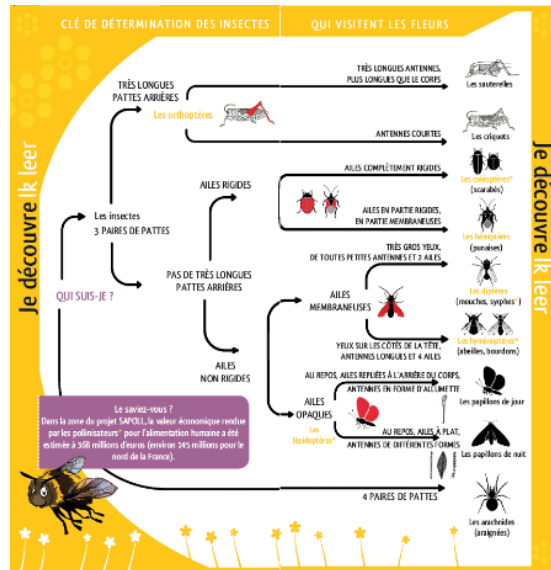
CLÉ DE DÉTERMINATION DES INSECTES | QUI VISITENT LES FLEURS

Je découvre Ik leer

QUI SUIS-JE ?

Les insectes
3 PAIRES DE PATTES

TRÈS LONGUES PATTES ARRIÈRES

Les orthoptères

TRÈS LONGUES ANTENNES, PLUS LONGUES QUE LE CORPS

Les sauterelles

ANTENNES COURTES

Les criquets

AILES RIGIDES

AILES COMPLÈTEMENT RIGIDES

Les coléoptères* (scarabés)

AILES EN PARTIE RIGIDES, EN PARTIE MEMBRANEUSES

Les hémiptères (punaises)

PAS DE TRÈS LONGUES PATTES ARRIÈRES

AILES MEMBRANEUSES

TRÈS GROS YEUX, DE TOUTES PETITES ANTENNES ET 2 AILES

Les diptères (mouches, syrphes*)

YEUX SUR LES CÔTÉS DE LA TÊTE, ANTENNES LONGUES ET 4 AILES

Les hyménoptères* (abeilles, bourdons)

AILES NON RIGIDES

AILES OPAQUES

Les lépidoptères*

AU REPOS, AILES REPLIÉES À L'ARRIÈRE DU CORPS, ANTENNES EN FORME D'ALLUMETTE

Les papillons de jour

AU REPOS, AILES À PLAT, ANTENNES DE DIFFÉRENTES FORMES

Les papillons de nuit

4 PAIRES DE PATTES

Les arachnides (araignées)

Le saviez-vous ?
Dans la zone du projet SAPOLL, la valeur économique rendue par les pollinisateurs* pour l'alimentation humaine a été estimée à 308 millions d'euros (environ 145 millions pour le nord de la France).

Je découvre Ik leer